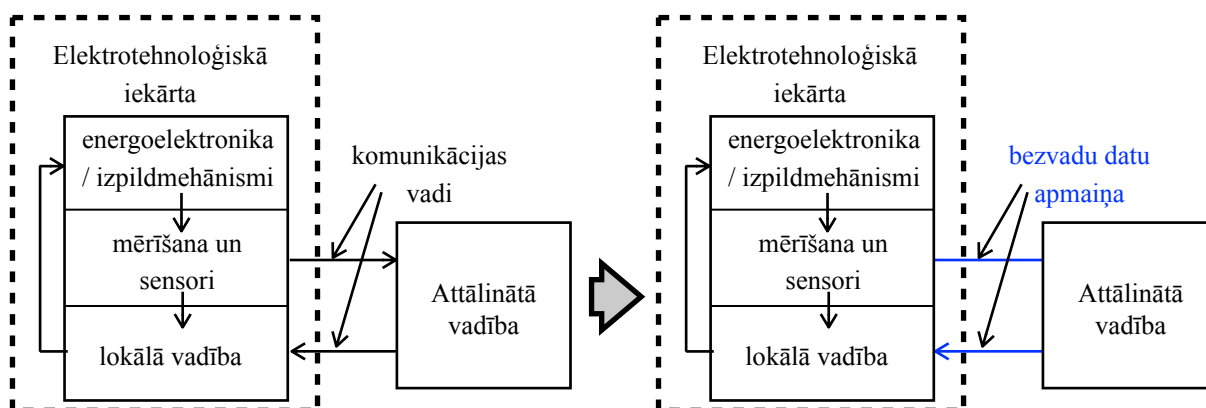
Elektrotehnoloģiskā iekārta

energoelektronika / izpildmehānismi

mērīšana un sensori

lokālā vadība

komunikācijas vadi

Attālinātā vadība

Elektrotehnoloģiskā iekārta

energoelektronika / izpildmehānismi

mērīšana un sensori

lokālā vadība

bezvadu datu apmaiņa

Attālinātā vadība